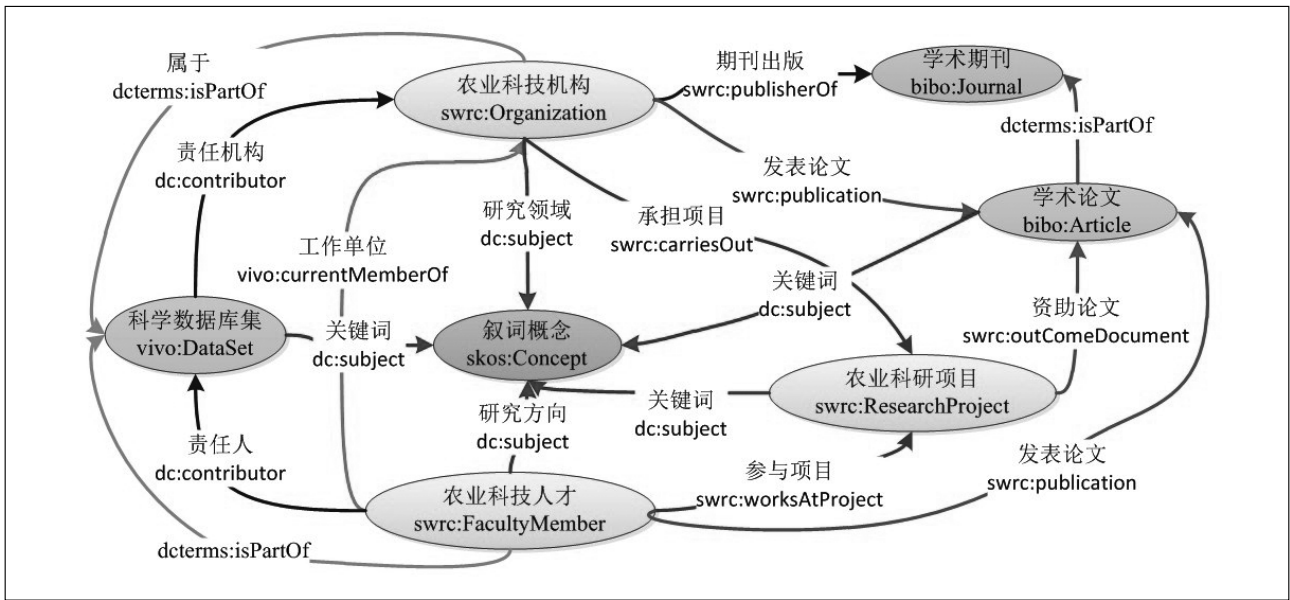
属于
dcterms:isPartOf

农业科技机构
swrc:Organization

期刊出版
swrc:publisherOf

学术期刊
bibo:Journal

dcterms:isPartOf

责任机构
dc:contributor

发表论文
swrc:publication

学术论文
bibo:Article

研究领域
dc:subject

承担项目
swrc:carriesOut

工作单位
vivo:currentMemberOf

关键词
dc:subject

科学数据库集
vivo:DataSet

关键词
dc:subject

叙词概念
skos:Concept

资助论文
swrc:outComeDocument

农业科研项目
swrc:ResearchProject

关键词
dc:subject

研究方向
dc:subject

责任人
dc:contributor

参与项目
swrc:worksAtProject

发表论文
swrc:publication

农业科技人才
swrc:FacultyMember

dcterms:isPartOf